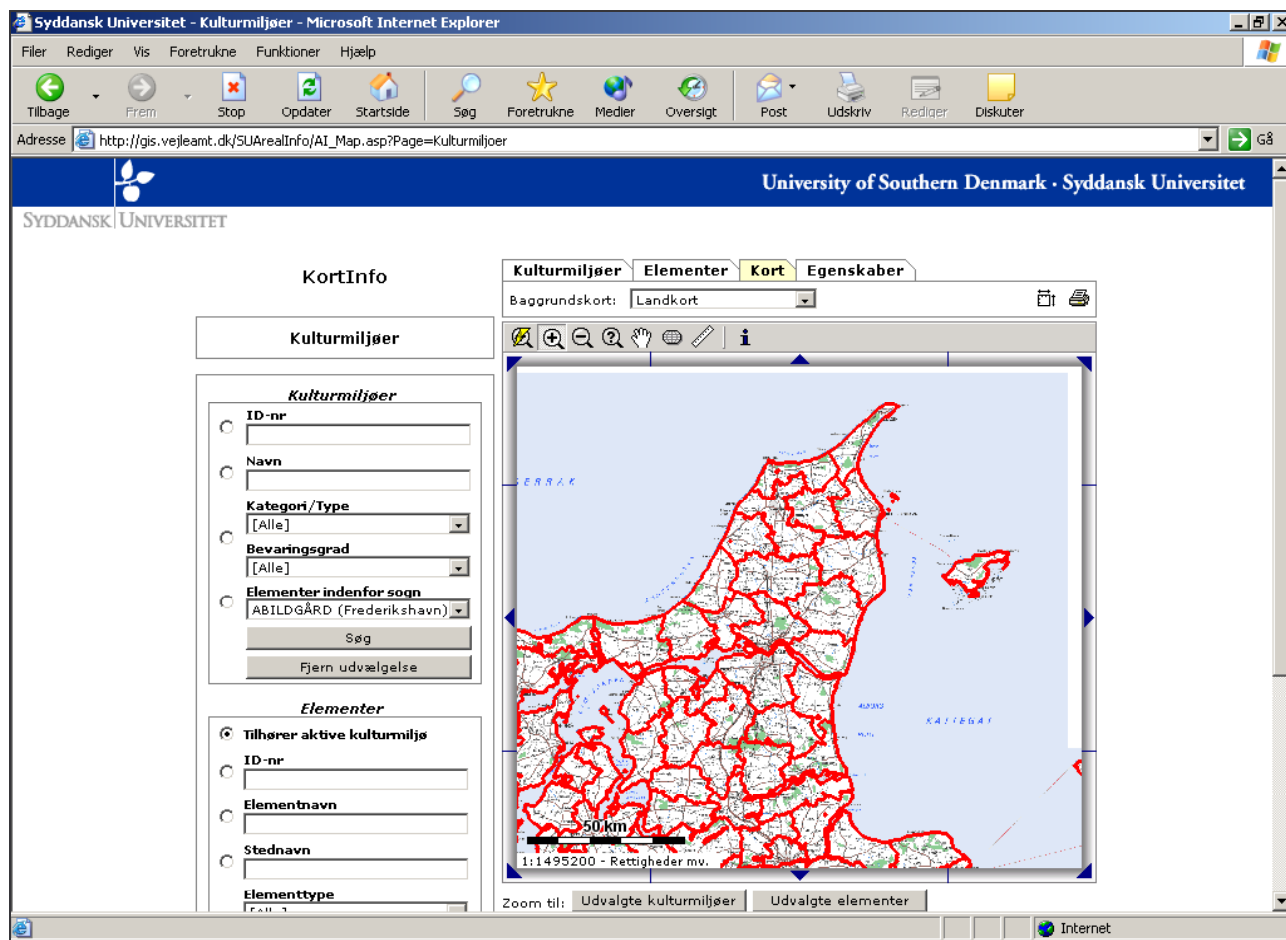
Syddansk Universitet - Kulturmiljøer - Microsoft Internet Explorer

Filer Rediger Vis Foretrukne Funktioner Hjælp

Tilbage Frem Stop Opdater Startside Søg Foretrukne Medier Oversigt Post Udskriv Rediger Diskuter

Adresse http://gis.vejleamt.dk/SUArealInfo/AI_Map.asp?Page=Kulturmiljoer Gå

University of Southern Denmark · Syddansk Universitet

SYDDANSK UNIVERSITET

KortInfo

Kulturmiljøer Elementer Kort Egenskaber

Baggrundskort: Landkort

Kulturmiljøer

Kulturmiljøer

ID-nr

Navn

Kategori/Type
[Alle]

Bevaringsgrad
[Alle]

Elementer indenfor sogn
ABILDGÅRD (Frederikshavn)

Søg

Fjern udvælgelse

Elementer

Tilhører aktive kulturmiljø

ID-nr

Elementnavn

Stednavn

Elementtype

SKAGERRAK

KATTEGAT

50 km

1:1495200 - Rettigheder mv.

Zoom til: Udvalgte kulturmiljøer Udvalgte elementer

Internet